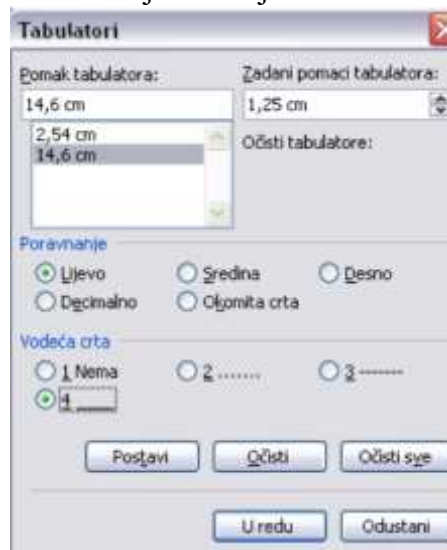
Tabulatori

Pomak tabulatora:
14,6 cm
2,54 cm
14,6 cm

Zadani pomaci tabulatora:
1,25 cm
Očisti tabulatore:

Poravnanje
Lijevo
Sredina
Desno
Decimalno
Okomita crta

Vodeća crta
1 Nema
2 .......
3 -------
4 ____

Postavi
Očisti
Očisti sve

U redu
Odustani